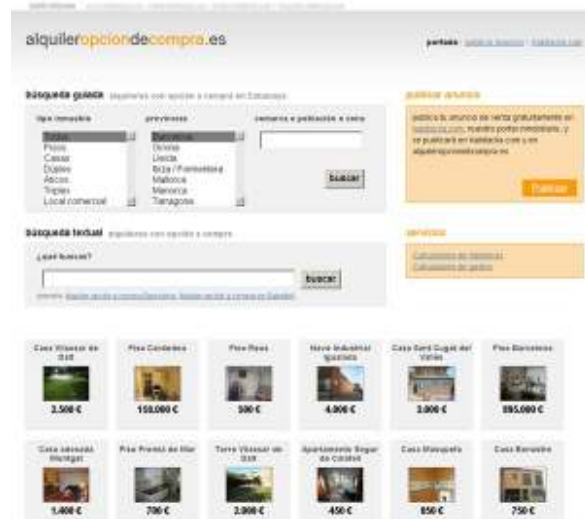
alquileropciondecompra.es

portada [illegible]

búsqueda guiada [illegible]

tipo inmueble

Todos
Pisos
Casas
Dúplex
Áticos
Triplex
Local comercial

provincias

Barcelona
Girona
Lleida
Ibiza / Formentera
Mallorca
Menorca
Tarragona

comarca o población o zona

buscar

publicar anuncio

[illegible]

Publicar

búsqueda textual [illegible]

¿qué buscas?

buscar

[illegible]

servicios

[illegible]
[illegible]

Casa Vilassar de Dalt
3.500 €

Piso Cerdanyola
150.000 €

Piso Reus
500 €

Nave industrial Igualada
4.000 €

Casa Sant Cugat del Vallès
3.000 €

Piso Barcelona
595.000 €

Casa adosada Montgat
1.400 €

Piso Premià de Mar
700 €

Torre Vilassar de Dalt
3.000 €

Apartamento Sogur de Calafell
450 €

Casa Matagalls
850 €

Casa Barcelona
750 €